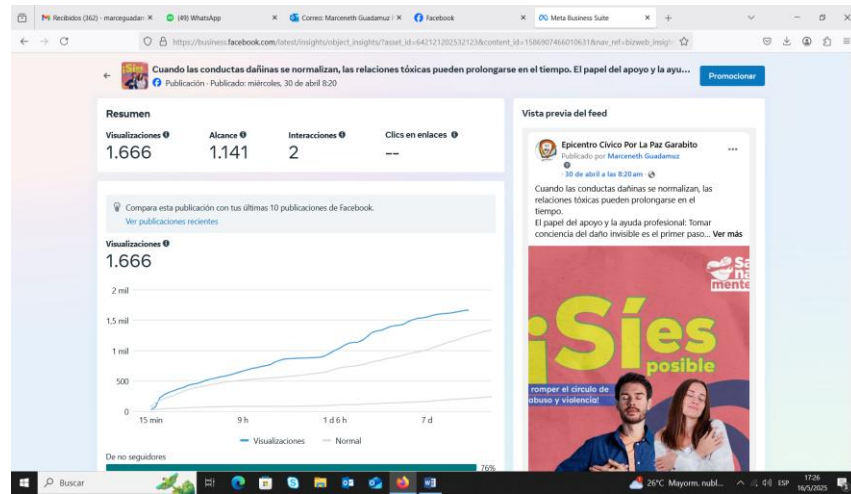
Recibidos (362) - marceguadam ×
(49) WhatsApp ×
Correo: Marceneth Guadamuz ×
Facebook ×
Meta Business Suite ×
+

https://business.facebook.com/latest/insights/object_insights/?asset_id=642121202532123&content_id=158690746601063l&nav_ref=bizweb_insigh

Cuando las conductas dañinas se normalizan, las relaciones tóxicas pueden prolongarse en el tiempo. El papel del apoyo y la ayu...
Publicación · Publicado: miércoles, 30 de abril 8:20
Promocionar

Resumen

| Visualizaciones | Alcance | Interacciones | Clics en enlaces |
|---|---|---|---|
| 1.666 | 1.141 | 2 | -- |

Compara esta publicación con tus últimas 10 publicaciones de Facebook.
Ver publicaciones recientes

Visualizaciones
1.666

2 mil
1,5 mil
1 mil
500
0
15 min
9 h
1 d 6 h
7 d

Visualizaciones
Normal

De no seguidores
76%

Vista previa del feed

Epicentro Cívico Por La Paz Garabito
Publicado por Marceneth Guadamuz
30 de abril a las 8:20 am
Cuando las conductas dañinas se normalizan, las relaciones tóxicas pueden prolongarse en el tiempo.
El papel del apoyo y la ayuda profesional: Tomar conciencia del daño invisible es el primer paso... Ver más

Sa na mente
¡Sí es posible
romper el círculo de abuso y violencia!

Buscar
26°C Mayorm. nubl...
ESP
17:26
16/5/2025